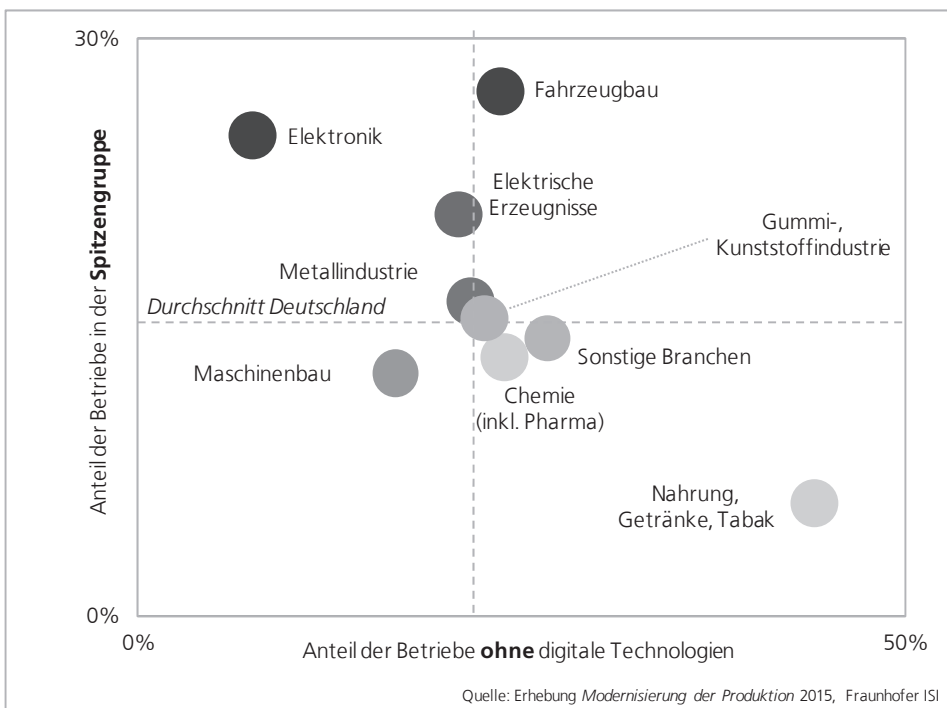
30%

Anteil der Betriebe in der **Spitzengruppe**

Fahrzeugbau

Elektronik

Elektrische Erzeugnisse

Gummi-, Kunststoffindustrie

Metallindustrie

*Durchschnitt Deutschland*

Maschinenbau

Sonstige Branchen

Chemie (inkl. Pharma)

Nahrung, Getränke, Tabak

0%

0%

Anteil der Betriebe **ohne** digitale Technologien

50%

Quelle: Erhebung *Modernisierung der Produktion* 2015, Fraunhofer ISI